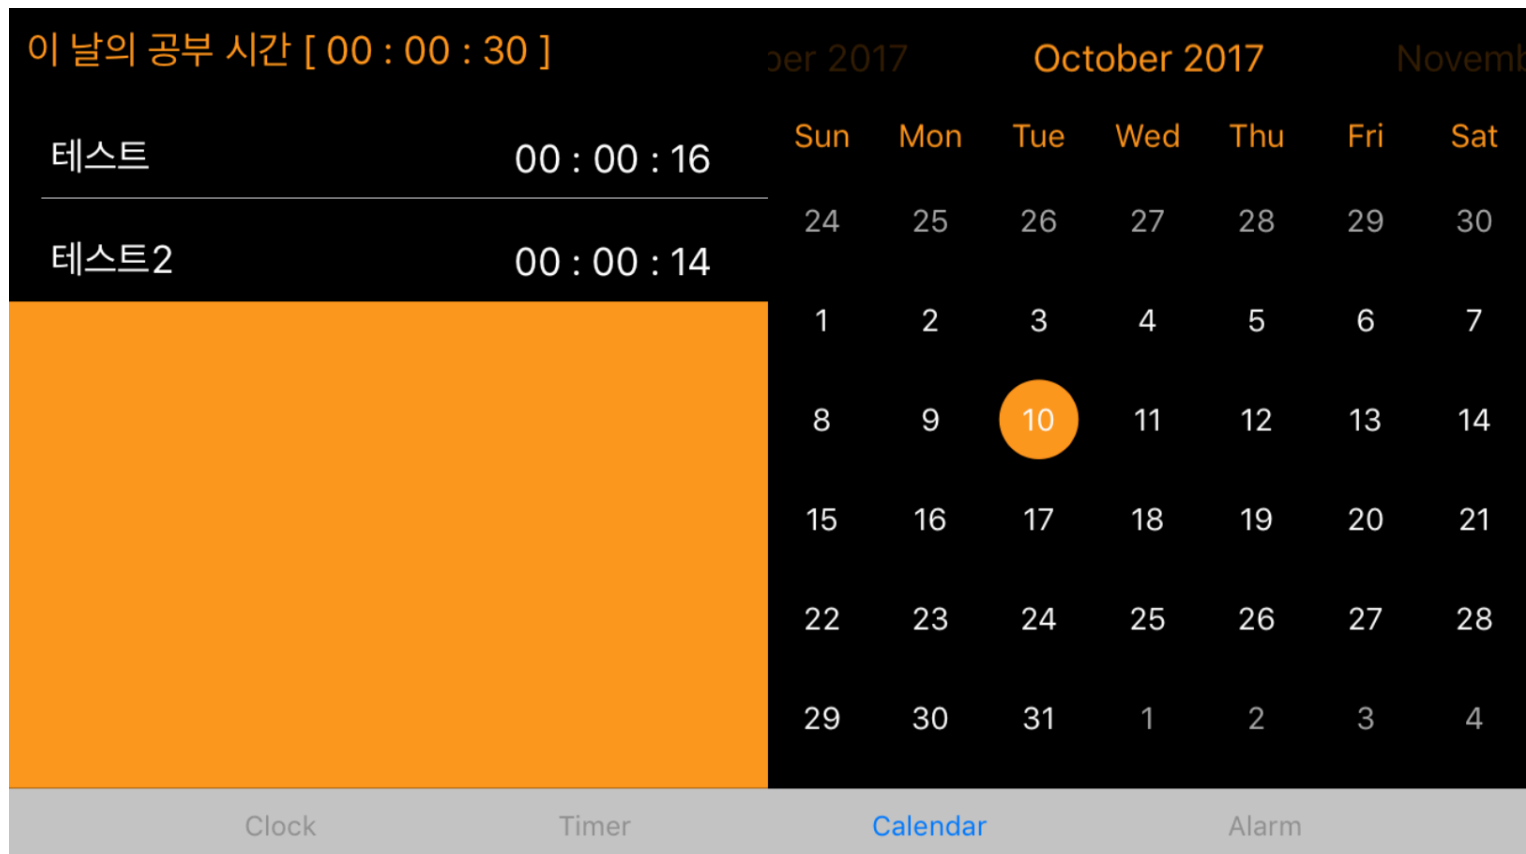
이 날의 공부 시간 [ 00 : 00 : 30 ]

테스트 00 : 00 : 16

테스트2 00 : 00 : 14

ber 2017 October 2017 Novemb

| Sun | Mon | Tue | Wed | Thu | Fri | Sat |
|---|---|---|---|---|---|---|
| 24 | 25 | 26 | 27 | 28 | 29 | 30 |
| 1 | 2 | 3 | 4 | 5 | 6 | 7 |
| 8 | 9 | 10 | 11 | 12 | 13 | 14 |
| 15 | 16 | 17 | 18 | 19 | 20 | 21 |
| 22 | 23 | 24 | 25 | 26 | 27 | 28 |
| 29 | 30 | 31 | 1 | 2 | 3 | 4 |

Clock Timer Calendar Alarm